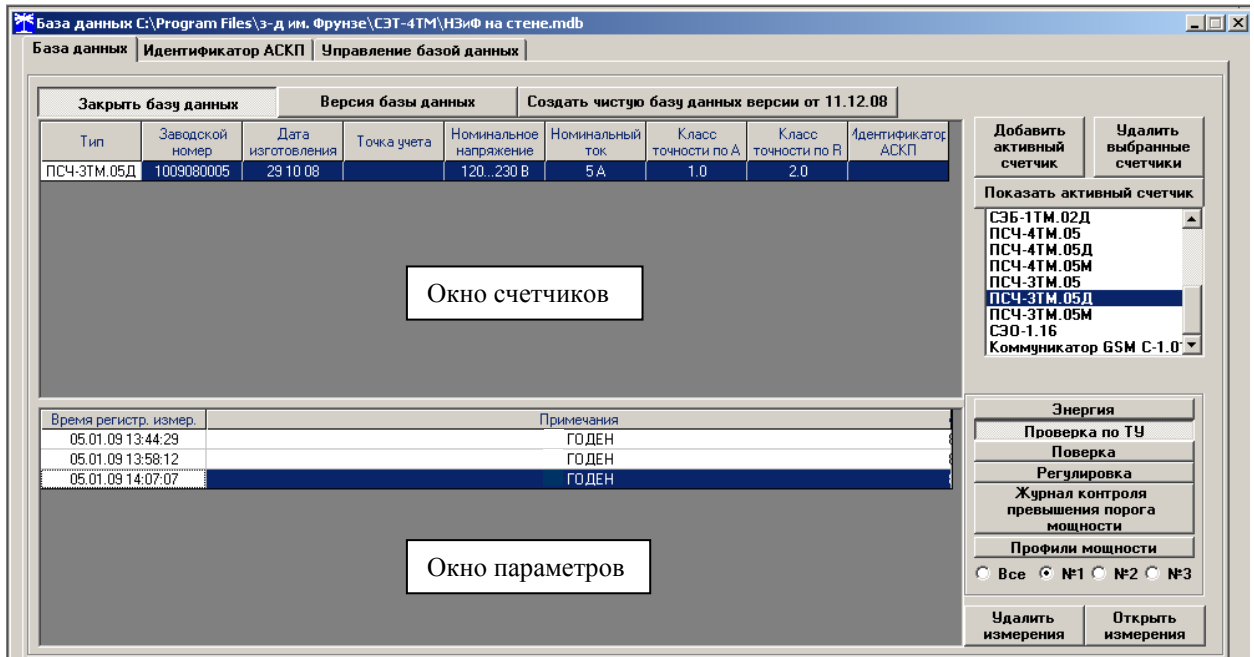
База данных C:\Program Files\з-д им. Фрунзе\СЭТ-4ТМ\НЗиФ на стене.mdb

База данных | Идентификатор АСКП | Управление базой данных

Закрыть базу данных | Версия базы данных | Создать чистую базу данных версии от 11.12.08

| Тип | Заводской номер | Дата изготовления | Точка учета | Номинальное напряжение | Номинальный ток | Класс точности по А | Класс точности по R | Идентификатор АСКП |
|---|---|---|---|---|---|---|---|---|
| ПСЧ-3ТМ.05Д | 1009080005 | 29 10 08 | | 120...230 В | 5 А | 1.0 | 2.0 | |

Окно счетчиков

Добавить активный счетчик

Удалить выбранные счетчики

Показать активный счетчик

СЭБ-1ТМ.02Д
ПСЧ-4ТМ.05
ПСЧ-4ТМ.05Д
ПСЧ-4ТМ.05М
ПСЧ-3ТМ.05
ПСЧ-3ТМ.05Д
ПСЧ-3ТМ.05М
СЭО-1.16
Коммуникатор GSM С-1.0

| Время регистр. измер. | Примечания |
|---|---|
| 05.01.09 13:44:29 | ГОДЕН |
| 05.01.09 13:58:12 | ГОДЕН |
| 05.01.09 14:07:07 | ГОДЕН |

Окно параметров

Энергия
Проверка по ТУ
Поверка
Регулировка
Журнал контроля превышения порога мощности
Профили мощности
Все №1 №2 №3

Удалить измерения

Открыть измерения